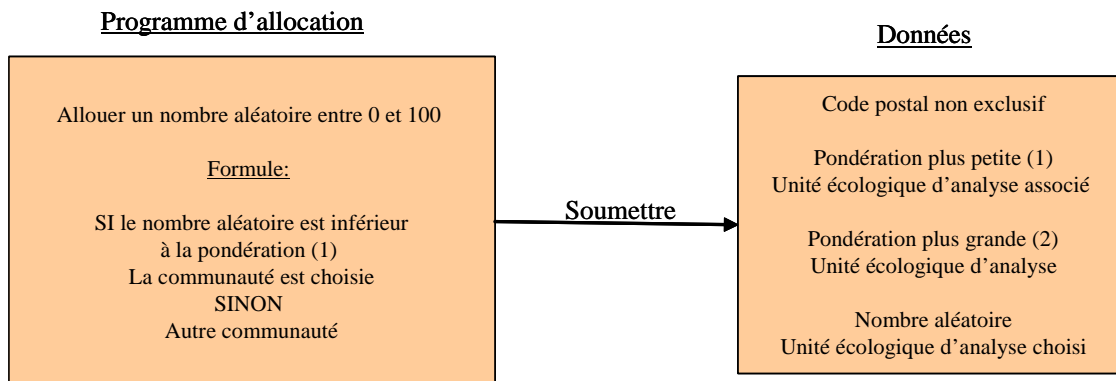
Programme d’allocation

Allouer un nombre aléatoire entre 0 et 100

Formule:

SI le nombre aléatoire est inférieur à la pondération (1)
La communauté est choisie
SINON
Autre communauté

Soumettre

Données

Code postal non exclusif

Pondération plus petite (1)
Unité écologique d’analyse associé

Pondération plus grande (2)
Unité écologique d’analyse

Nombre aléatoire
Unité écologique d’analyse choisi